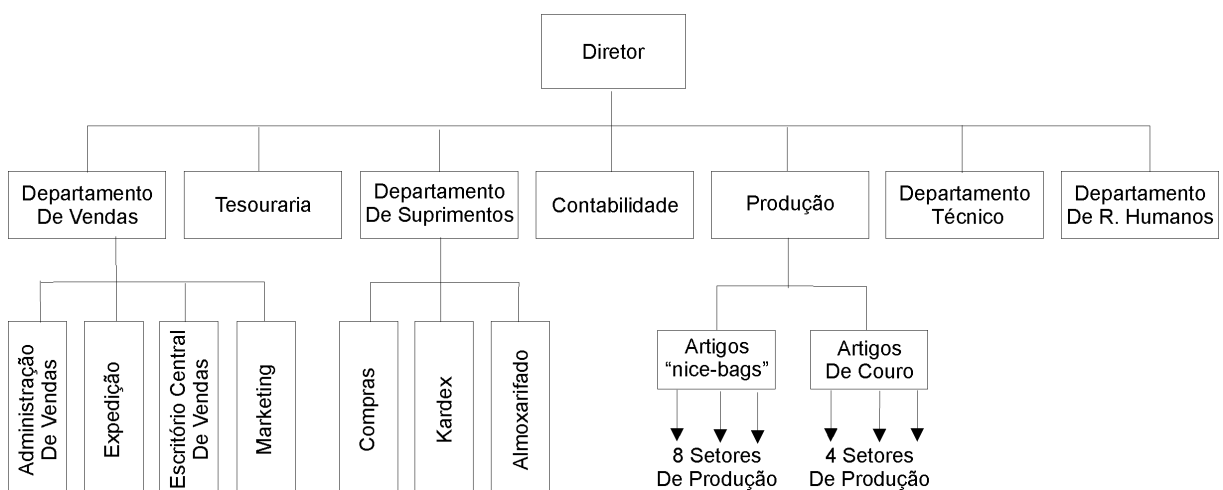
Diretor

Departamento De Vendas

Tesouraria

Departamento De Suprimentos

Contabilidade

Produção

Departamento Técnico

Departamento De R. Humanos

Administração De Vendas

Expedição

Escritório Central De Vendas

Marketing

Compras

Kardex

Almoxarifado

Artigos “nice-bags”

Artigos De Couro

8 Setores De Produção

4 Setores De Produção